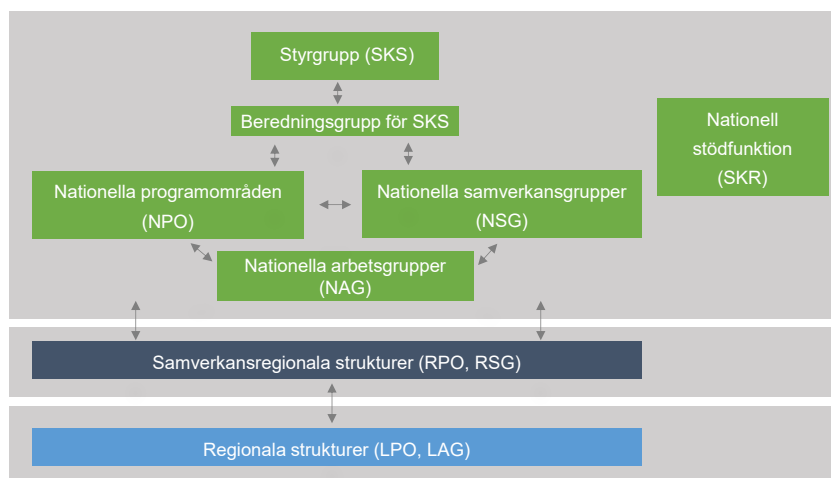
Styrgrupp (SKS)

Beredningsgrupp för SKS

Nationella programområden (NPO)

Nationella samverkansgrupper (NSG)

Nationella arbetsgrupper (NAG)

Nationell stödfunktion (SKR)

Samverkansregionala strukturer (RPO, RSG)

Regionala strukturer (LPO, LAG)